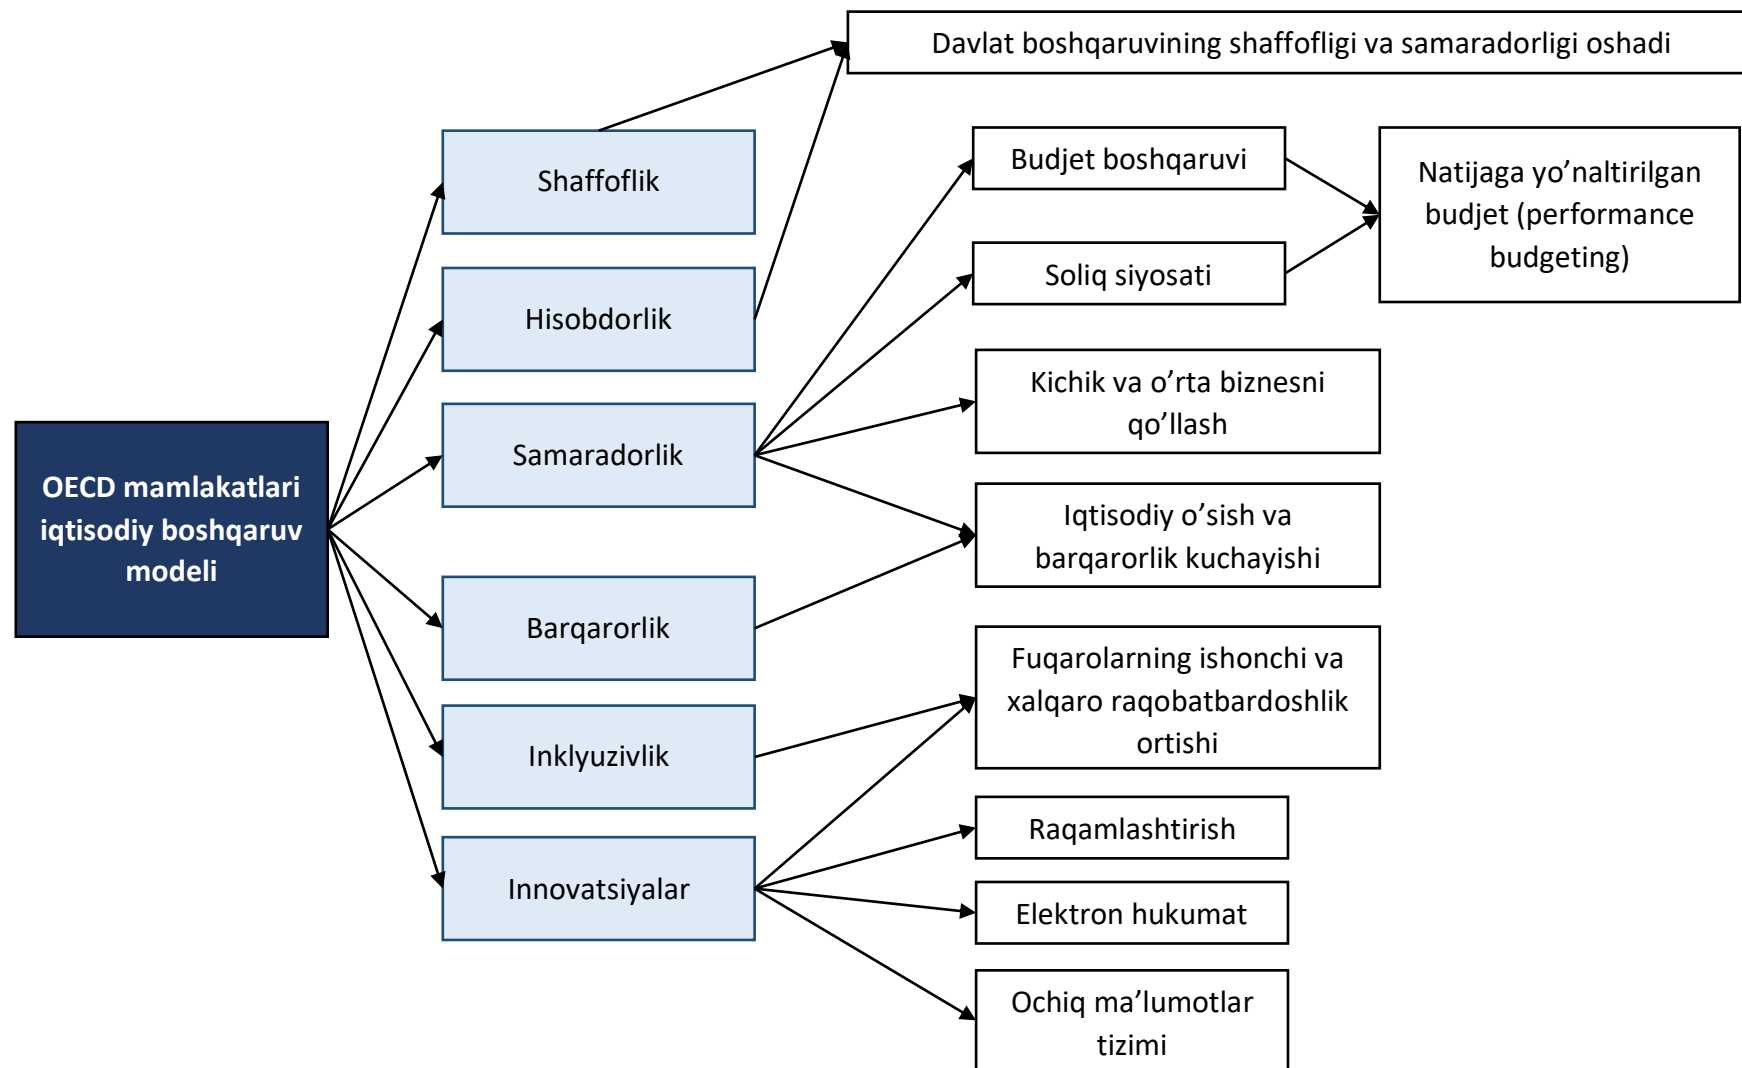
OECD mamlakatlari iqtisodiy boshqaruv modeli

Shaffoflik

Hisobdorlik

Samaradorlik

Barqarorlik

Inklyuzivlik

Innovatsiyalar

Davlat boshqaruvining shaffofligi va samaradorligi oshadi

Budjet boshqaruvi

Soliq siyosati

Natijaga yo’naltirilgan budjet (performance budgeting)

Kichik va o’rta biznesni qo’llash

Iqtisodiy o’sish va barqarorlik kuchayishi

Fuqarolarning ishonchi va xalqaro raqobatbardoshlik ortishi

Raqamlashtirish

Elektron hukumat

Ochiq ma’lumotlar tizimi